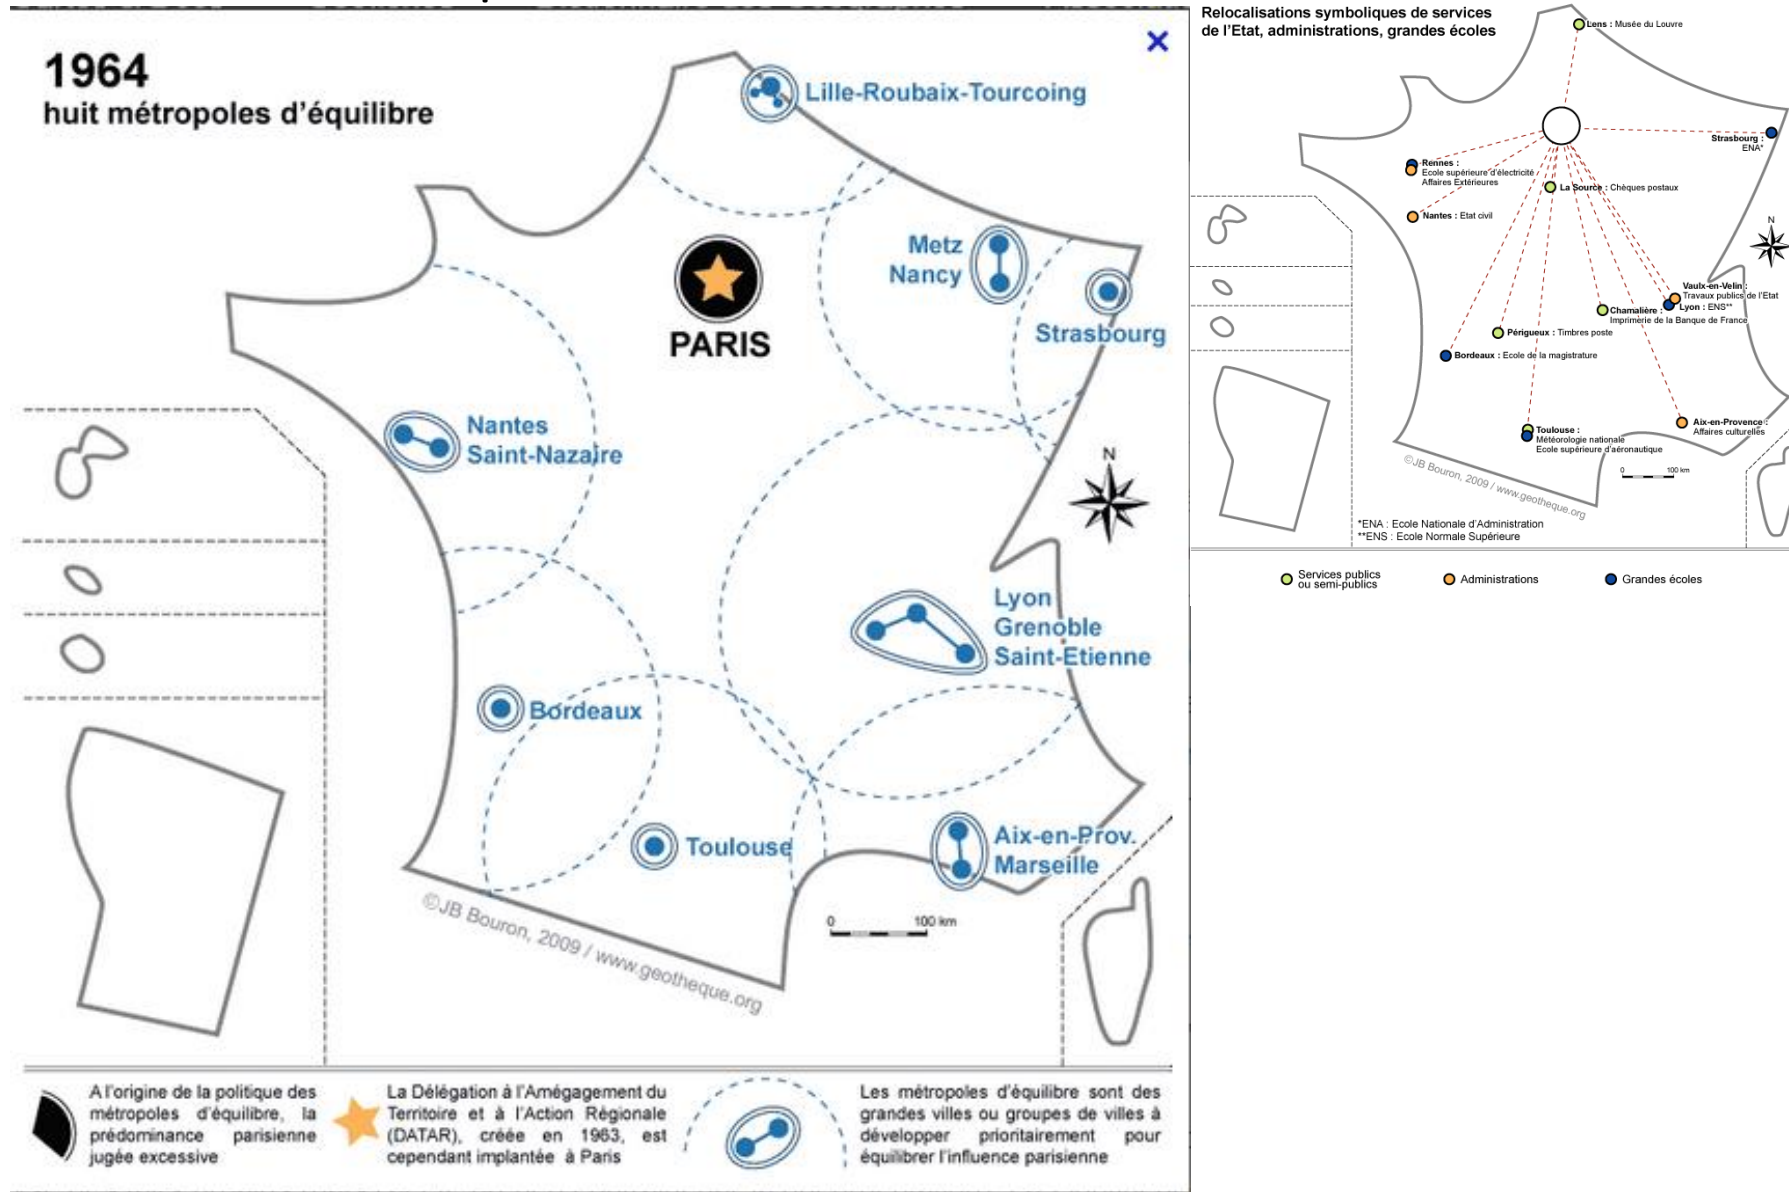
1964
huit métropoles d'équilibre

×

Lille-Roubaix-Tourcoing

PARIS

Metz
Nancy

Strasbourg

Nantes
Saint-Nazaire

N

Lyon
Grenoble
Saint-Etienne

Bordeaux

Toulouse

Aix-en-Prov.
Marseille

0 100 km

©JB Bouron, 2009 / www.geotheque.org

A l'origine de la politique des métropoles d'équilibre, la prédominance parisienne jugée excessive

La Délégation à l'Amégagement du Territoire et à l'Action Régionale (DATAR), créée en 1963, est cependant implantée à Paris

Les métropoles d'équilibre sont des grandes villes ou groupes de villes à développer prioritairement pour équilibrer l'influence parisienne

Relocalisations symboliques de services de l'Etat, administrations, grandes écoles

Lens : Musée du Louvre

Strasbourg : ENA*

Rennes : Ecole supérieure d'électricité Affaires Extérieures

La Source : Chèques postaux

Nantes : Etat civil

N

Vaulx-en-Velin : Travaux publics de l'Etat

Lyon : ENS**

Chamalière : Imprimerie de la Banque de France

Périgueux : Timbres poste

Bordeaux : Ecole de la magistrature

Aix-en-Provence : Affaires culturelles

Toulouse : Météorologie nationale Ecole supérieure d'aéronautique

0 100 km

©JB Bouron, 2009 / www.geotheque.org

*ENA : Ecole Nationale d'Administration
**ENS : Ecole Normale Supérieure

Services publics ou semi-publics
Administrations
Grandes écoles